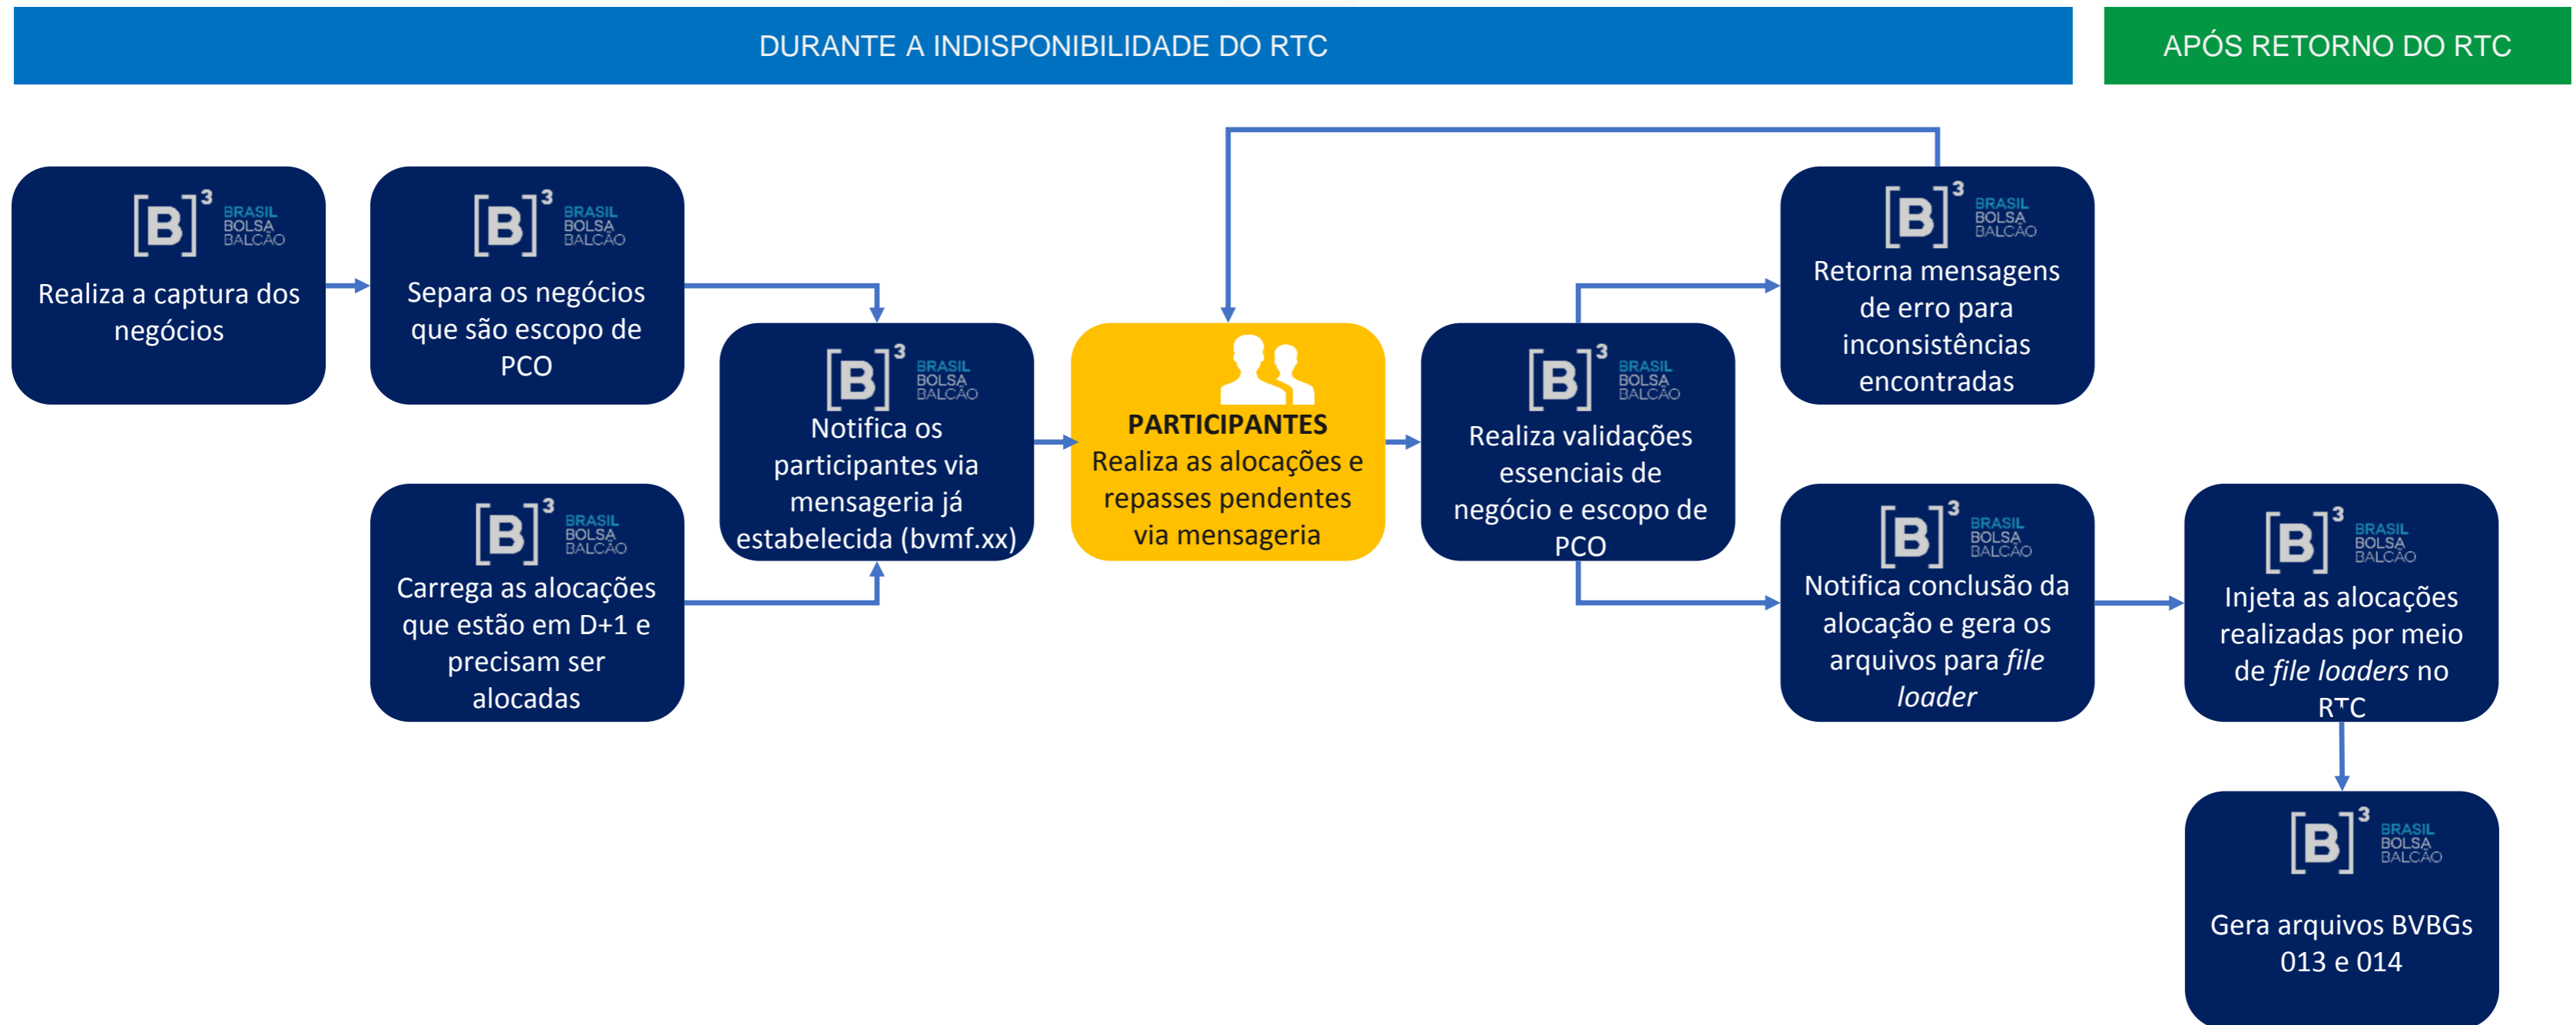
DURANTE A INDISPONIBILIDADE DO RTC

APÓS RETORNO DO RTC

[B]³ BRASIL BOLSA BALCÃO
Realiza a captura dos negócios

[B]³ BRASIL BOLSA BALCÃO
Separa os negócios que são escopo de PCO

[B]³ BRASIL BOLSA BALCÃO
Carrega as alocações que estão em D+1 e precisam ser alocadas

[B]³ BRASIL BOLSA BALCÃO
Notifica os participantes via mensageria já estabelecida (bvmf.xx)

PARTICIPANTES
Realiza as alocações e repasses pendentes via mensageria

[B]³ BRASIL BOLSA BALCÃO
Realiza validações essenciais de negócio e escopo de PCO

[B]³ BRASIL BOLSA BALCÃO
Retorna mensagens de erro para inconsistências encontradas

[B]³ BRASIL BOLSA BALCÃO
Notifica conclusão da alocação e gera os arquivos para *file loader*

[B]³ BRASIL BOLSA BALCÃO
Injeta as alocações realizadas por meio de *file loaders* no RTC

[B]³ BRASIL BOLSA BALCÃO
Gera arquivos BVBGs 013 e 014